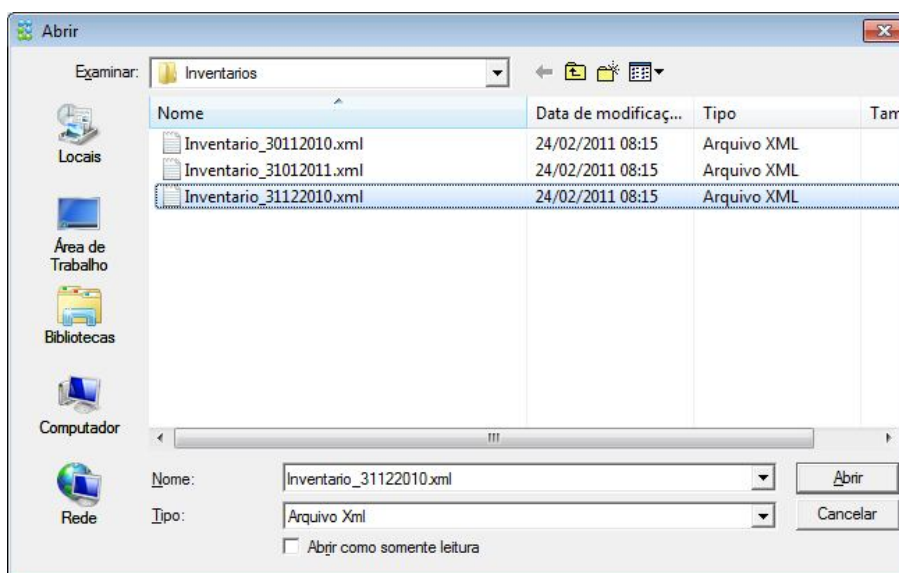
Abrir

Examinar: Inventarios

Locais

Área de Trabalho

Bibliotecas

Computador

Rede

| Nome | Data de modificaç... | Tipo | Tam |
|---|---|---|---|
| Inventario_30112010.xml | 24/02/2011 08:15 | Arquivo XML | |
| Inventario_31012011.xml | 24/02/2011 08:15 | Arquivo XML | |
| Inventario_31122010.xml | 24/02/2011 08:15 | Arquivo XML | |

Nome: Inventario_31122010.xml

Tipo: Arquivo Xml

Abrir

Cancelar

Abrir como somente leitura